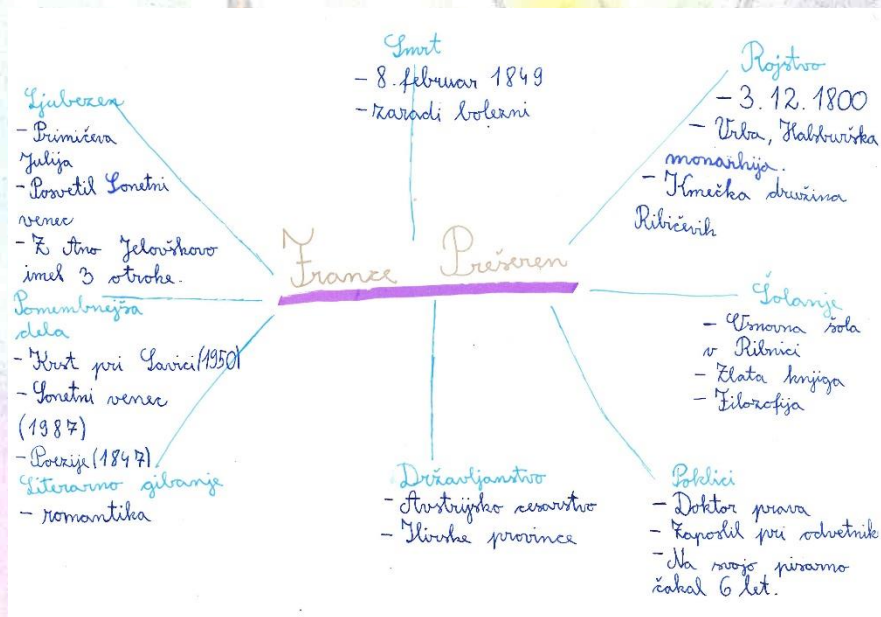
Smrt
- 8. februar 1849
- zaradi bolezni

Ljubezen
- Primičeva Julija
- Posvetil Sonetni venec
- Z Ano Jelovškovo imel 3 otroke.

Rojstvo
- 3.12.1800
- Vrba, Habsburška monarhija.
- Kmečka družina Ribičevih

France Prešeren

Pomembnejša dela
- Krst pri Savici (1950)
- Sonetni venec (1987)
- Poezije (1847)

Literarno gibanje
- romantika

Šolanje
- Osnovna šola v Ribnici
- Zlata knjiga
- Filozofija

Državljanstvo
- Avstrijsko cesarstvo
- Ilirske province

Poklici
- Doktor prava
- Zaposlil pri odvetnik
- Na svojo pisarno čakal 6 let.